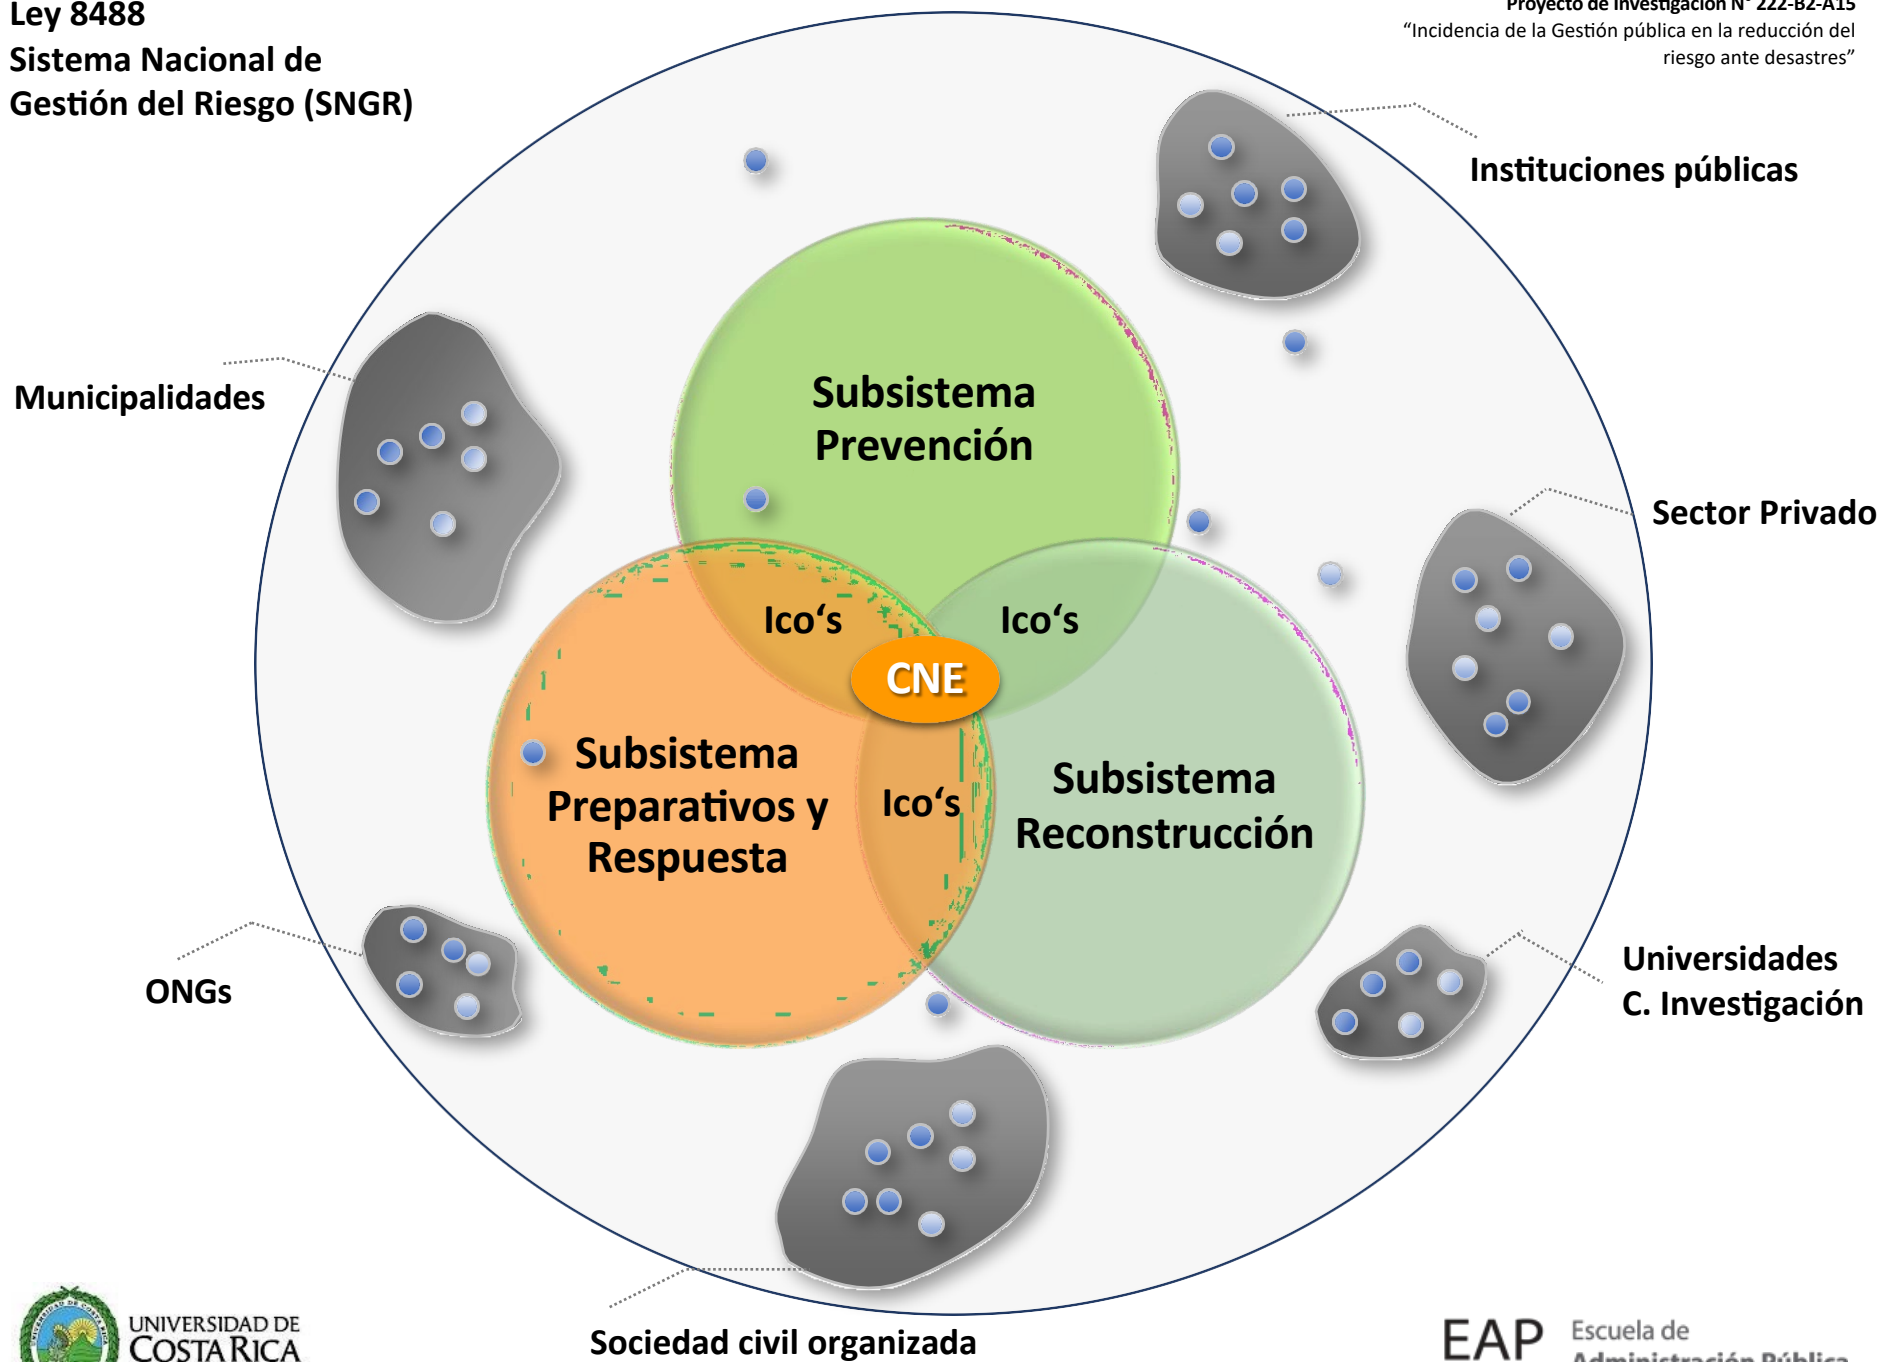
Ley 8488
Sistema Nacional de Gestión del Riesgo (SNGR)

Proyecto de Investigación N° 222-B2-A15
“Incidencia de la Gestión pública en la reducción del riesgo ante desastres”

Instituciones públicas

Municipalidades

Subsistema Prevención

Sector Privado

Ico‘s

Ico‘s

CNE

Subsistema Preparativos y Respuesta

Ico‘s

Subsistema Reconstrucción

Universidades
C. Investigación

ONGs

Sociedad civil organizada

UNIVERSIDAD DE COSTA RICA

EAP Escuela de Administración Pública